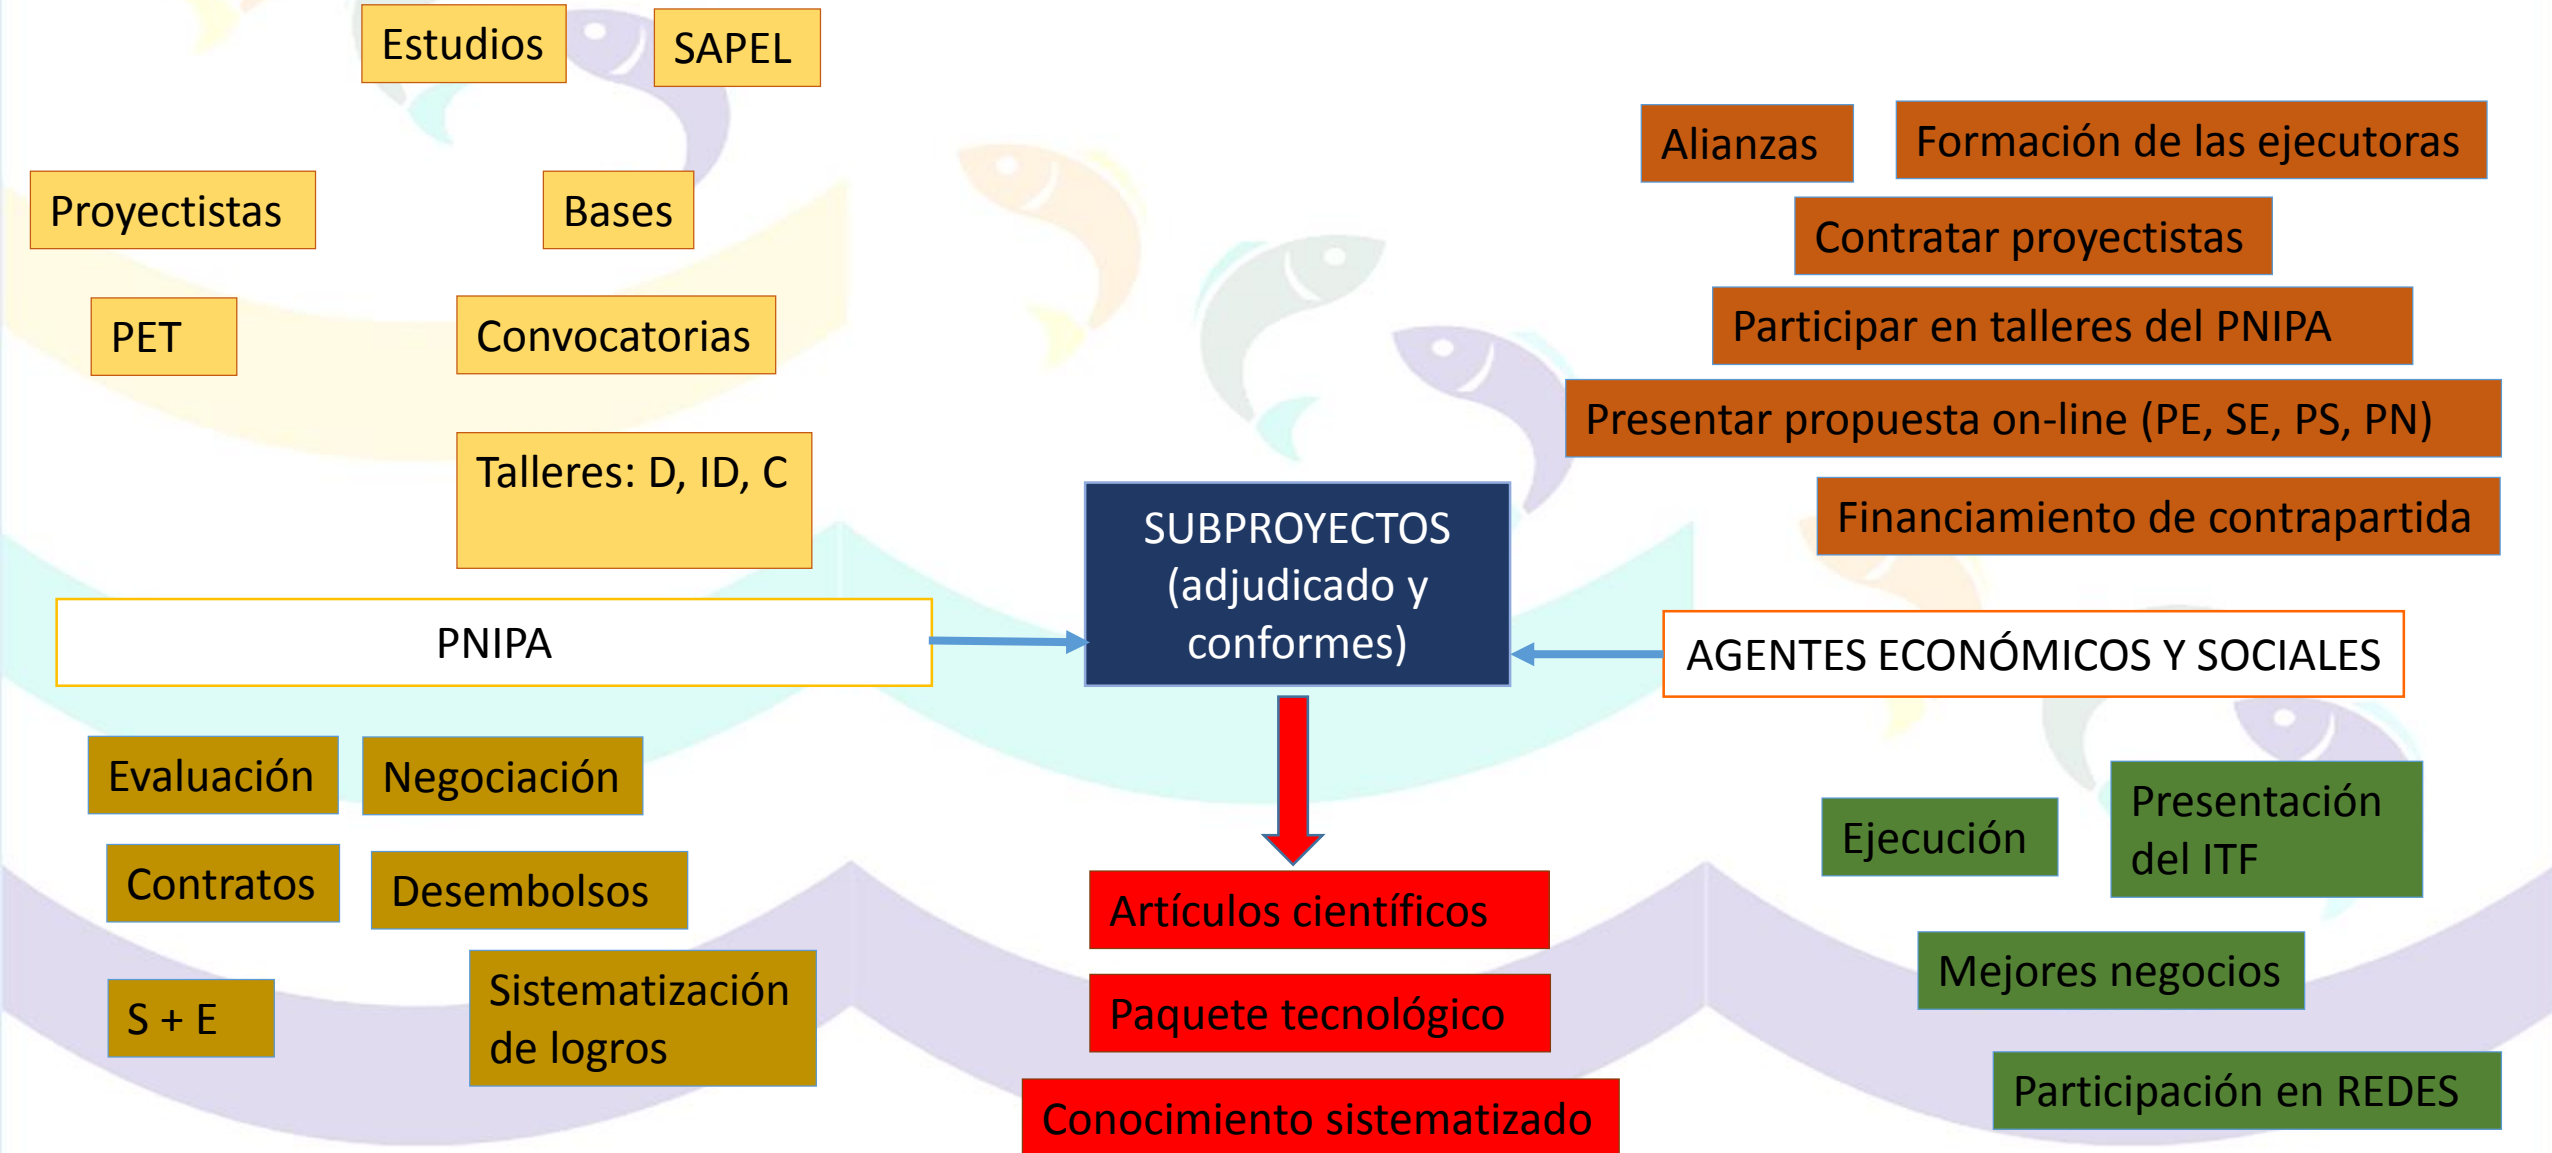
Estudios

SAPEL

Proyectistas

Bases

PET

Convocatorias

Talleres: D, ID, C

PNIPA

Evaluación

Negociación

Contratos

Desembolsos

S + E

Sistematización de logros

SUBPROYECTOS (adjudicado y conformes)

Artículos científicos

Paquete tecnológico

Conocimiento sistematizado

Alianzas

Formación de las ejecutoras

Contratar proyectistas

Participar en talleres del PNIPA

Presentar propuesta on-line (PE, SE, PS, PN)

Financiamiento de contrapartida

AGENTES ECONÓMICOS Y SOCIALES

Ejecución

Presentación del ITF

Mejores negocios

Participación en REDES